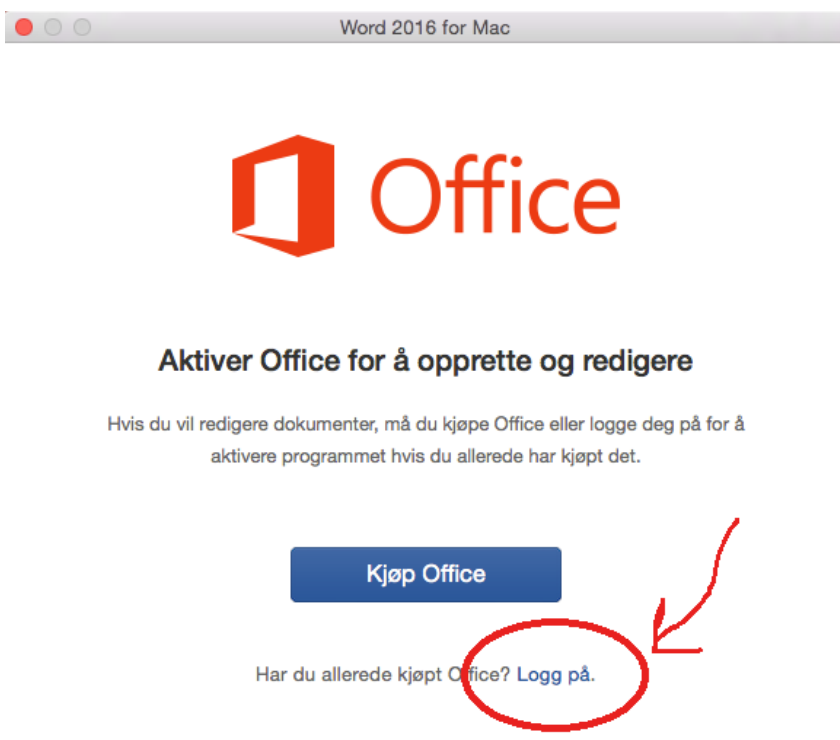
Word 2016 for Mac

Office

Aktiver Office for å opprette og redigere

Hvis du vil redigere dokumenter, må du kjøpe Office eller logge deg på for å aktivere programmet hvis du allerede har kjøpt det.

Kjøp Office

Har du allerede kjøpt Office? Logg på.